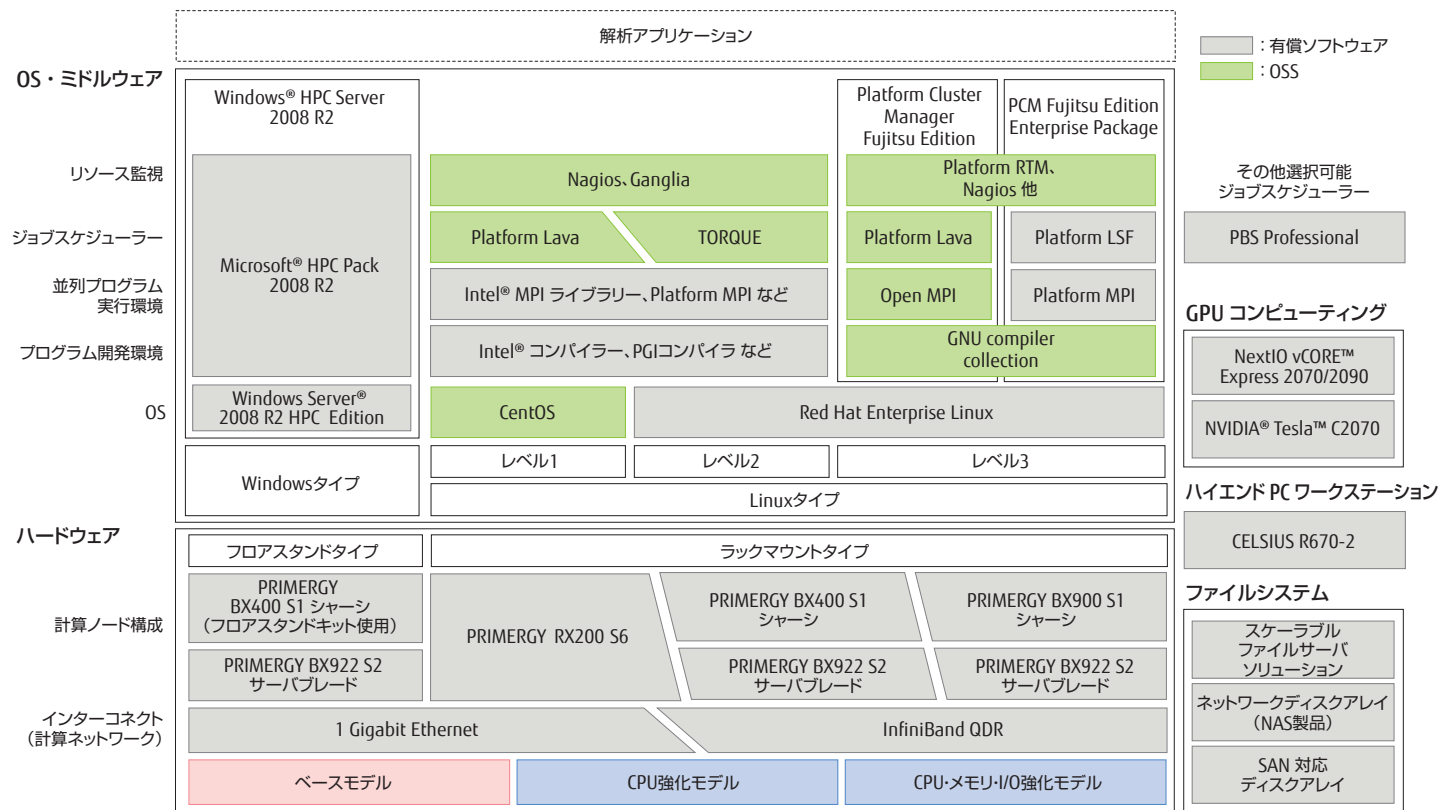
解析アプリケーション

：有償ソフトウェア
：OSS

OS・ミドルウェア

Windows® HPC Server 2008 R2

Platform Cluster Manager Fujitsu Edition

PCM Fujitsu Edition Enterprise Package

リソース監視

Microsoft® HPC Pack 2008 R2

Nagios、Ganglia

Platform RTM、Nagios 他

その他選択可能ジョブスケジューラー

ジョブスケジューラー

Platform Lava

TORQUE

Platform Lava

Platform LSF

PBS Professional

並列プログラム実行環境

Intel® MPI ライブラリー、Platform MPI など

Open MPI

Platform MPI

GPU コンピューティング

プログラム開発環境

Intel® コンパイラー、PGIコンパイラ など

GNU compiler collection

NextIO vCORE™ Express 2070/2090

OS

Windows Server® 2008 R2 HPC Edition

CentOS

Red Hat Enterprise Linux

NVIDIA® Tesla™ C2070

Windowsタイプ

レベル1

レベル2

レベル3

Linuxタイプ

ハイエンド PC ワークステーション

ハードウェア

CELSIUS R670-2

フロアスタンドタイプ

ラックマウントタイプ

ファイルシステム

計算ノード構成

PRIMERGY BX400 S1 シャーシ（フロアスタンドキット使用）

PRIMERGY RX200 S6

PRIMERGY BX400 S1 シャーシ

PRIMERGY BX900 S1 シャーシ

スケーラブルファイルサーバソリューション

PRIMERGY BX922 S2 サーバブレード

PRIMERGY BX922 S2 サーバブレード

PRIMERGY BX922 S2 サーバブレード

ネットワークディスクアレイ（NAS製品）

インターコネクト（計算ネットワーク）

1 Gigabit Ethernet

InfiniBand QDR

SAN 対応ディスクアレイ

ベースモデル

CPU強化モデル

CPU･メモリ･I/O強化モデル